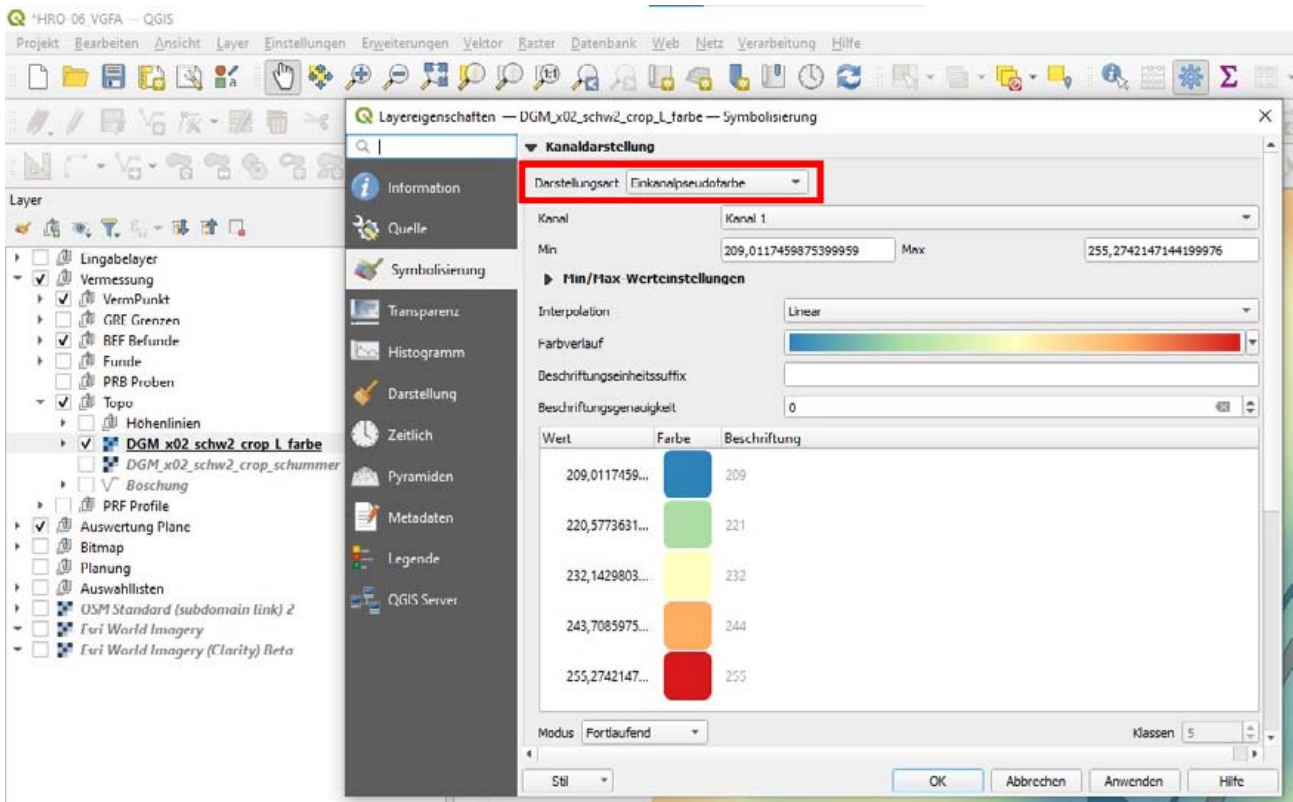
*HRO 06 VGFA — QGIS

Projekt Bearbeiten Ansicht Layer Einstellungen Erweiterungen Vektor Raster Datenbank Web Netz Verarbeitung Hilfe

Layer

Eingabelayer
Vermessung
VermPunkt
GRE Grenzen
BEF Befunde
Funde
PRB Proben
Topo
Höhenlinien
DGM_x02_schw2_crop_L_farbe
DGM_x02_schw2_crop_schummer
Boschung
PRF Profile
Auswertung Plane
Bitmap
Planung
Auswahllisten
OSM Standard (subdomain link) 2
Esri World Imagery
Esri World Imagery (Clarity) Beta

Layereigenschaften — DGM_x02_schw2_crop_L_farbe — Symbolisierung

Information
Quelle
Symbolisierung
Transparenz
Histogramm
Darstellung
Zeitlich
Pyramiden
Metadaten
Legende
QGIS Server

Kanaldarstellung
Darstellungsart Einkanalpseudofarbe
Kanal Kanal 1
Min 209,0117459875399959 Max 255,2742147144199976
Min/Max Werteinstellungen
Interpolation Linear
Farbverlauf
Beschriftungseinheitssuffix
Beschriftungsgenauigkeit 0

| Wert | Farbe | Beschriftung |
|---|---|---|
| 209,0117459... | | 209 |
| 220,5773631... | | 221 |
| 232,1429803... | | 232 |
| 243,7085975... | | 244 |
| 255,2742147... | | 255 |

Modus Fortlaufend
Klassen 5

Stil
OK Abbrechen Anwenden Hilfe